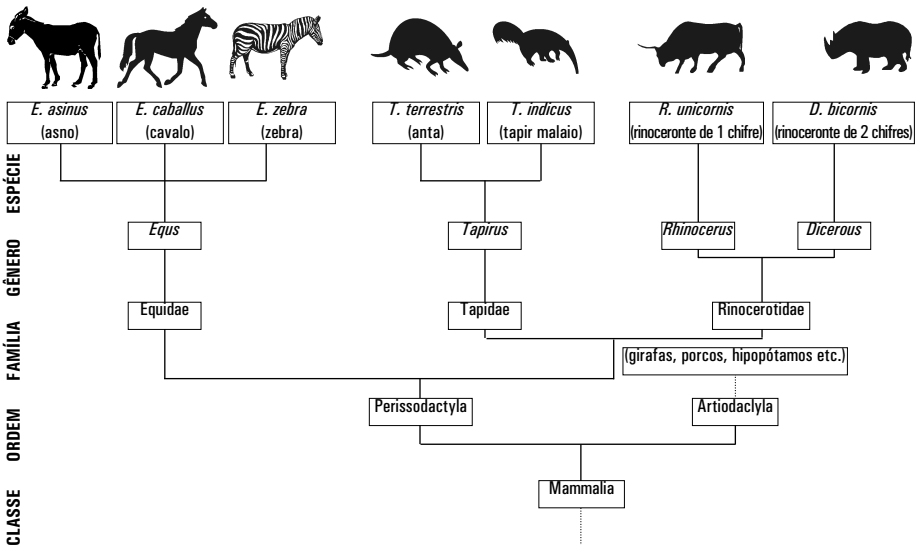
E. asinus (asno)
E. caballus (cavalo)
E. zebra (zebra)
T. terrestris (anta)
T. indicus (tapir malaio)
R. unicornis (rinoceronte de 1 chifre)
D. bicornis (rinoceronte de 2 chifres)

ESPÉCIE

GÊNERO
Equs
Tapirus
Rhinocerus
Dicerous

FAMÍLIA
Equidae
Tapidae
Rinocerotidae
(girafas, porcos, hipopótamos etc.)

ORDEM
Perissodactyla
Artiodaclyla

CLASSE
Mammalia